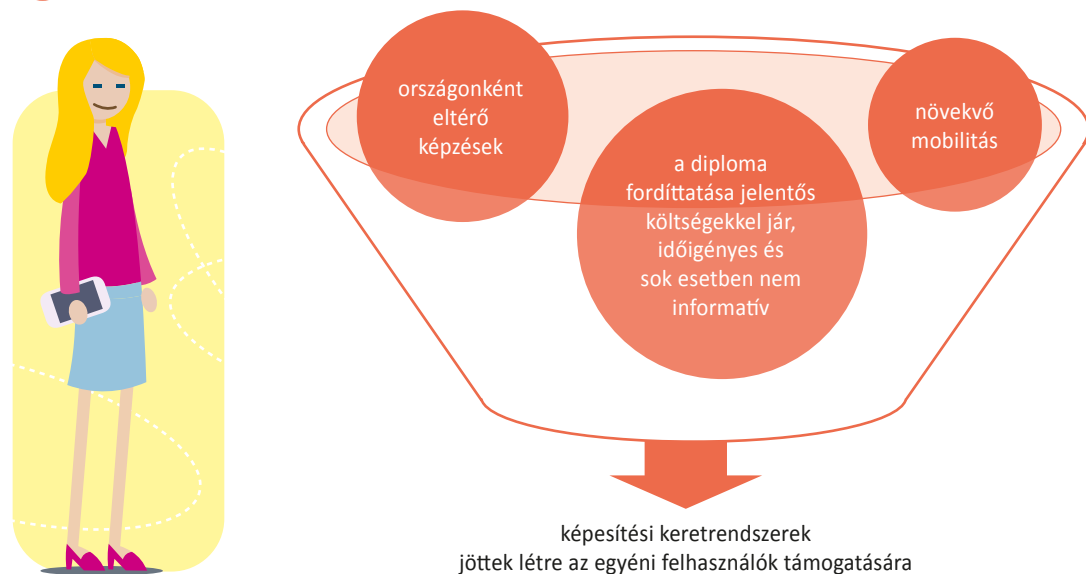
országonként eltérő képzések

a diploma fordíttatása jelentős költségekkel jár, időigényes és sok esetben nem informatív

növekvő mobilitás

képesítési keretrendszerek jöttek létre az egyéni felhasználók támogatására